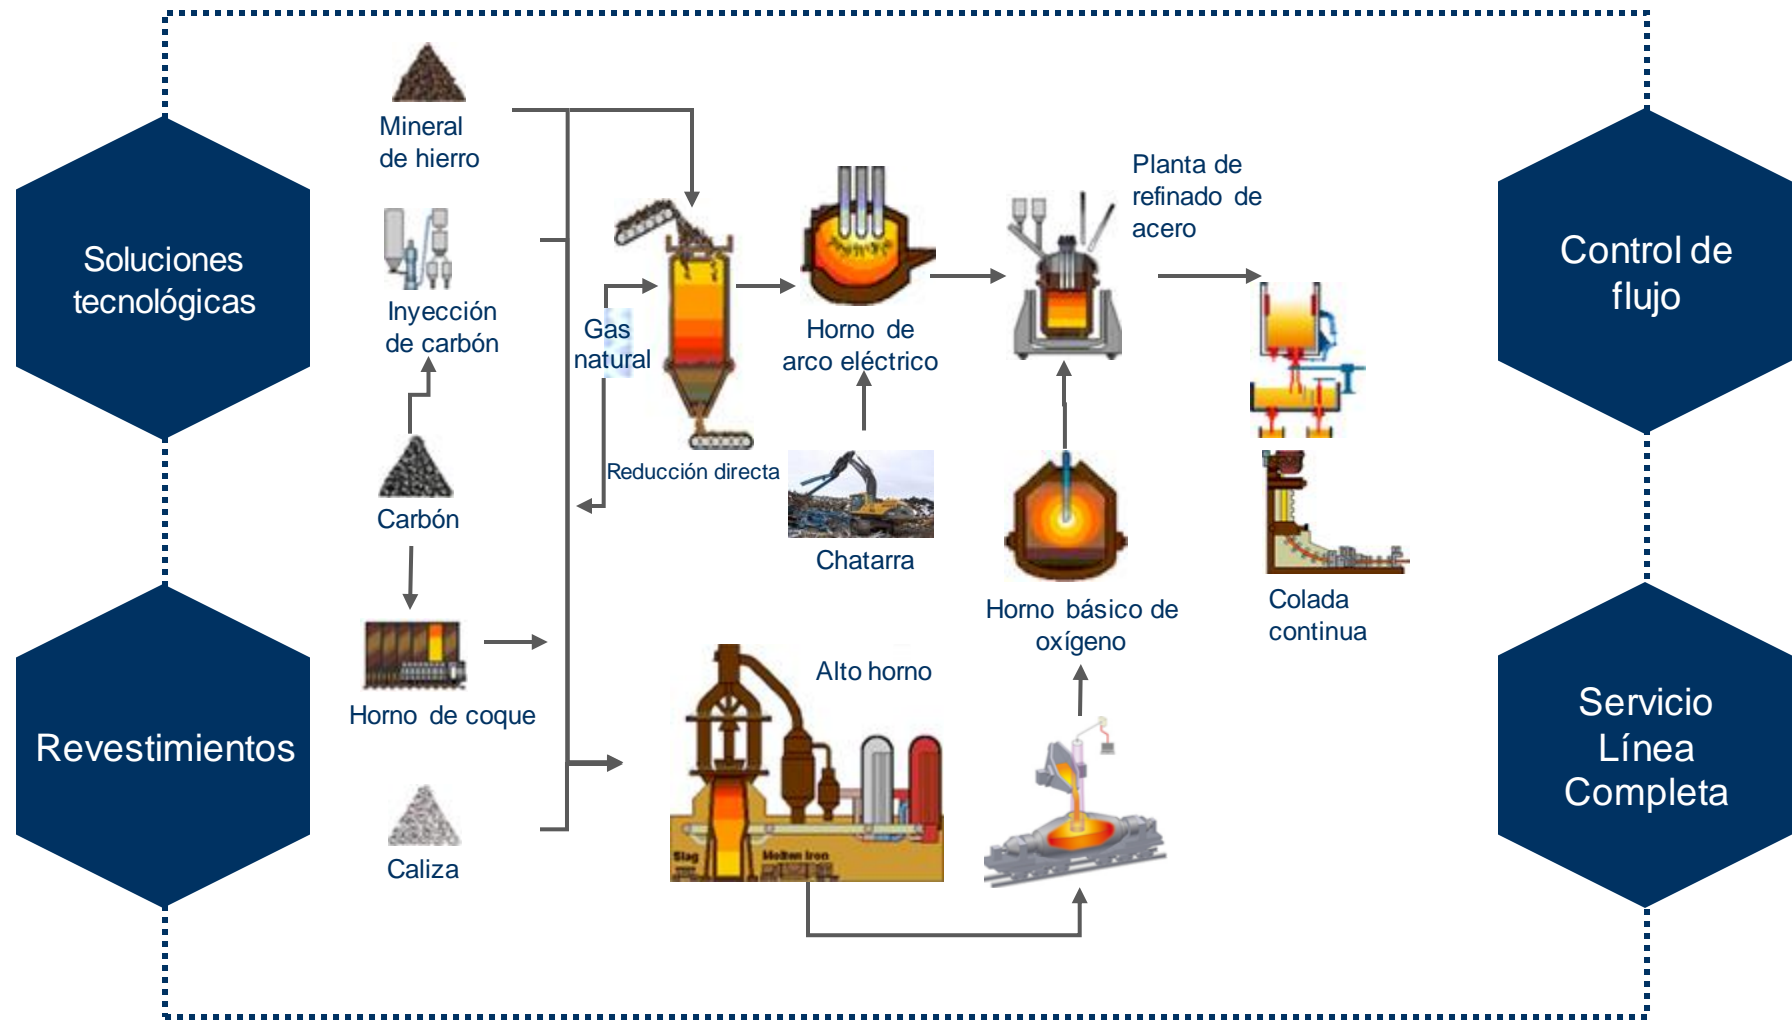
Soluciones tecnológicas

Revestimientos

Control de flujo

Servicio Línea Completa

Mineral de hierro

Inyección de carbón

Carbón

Horno de coque

Caliza

Gas natural

Reducción directa

Horno de arco eléctrico

Chatarra

Planta de refinado de acero

Horno básico de oxígeno

Alto horno

Slag

Molten iron

Colada continua